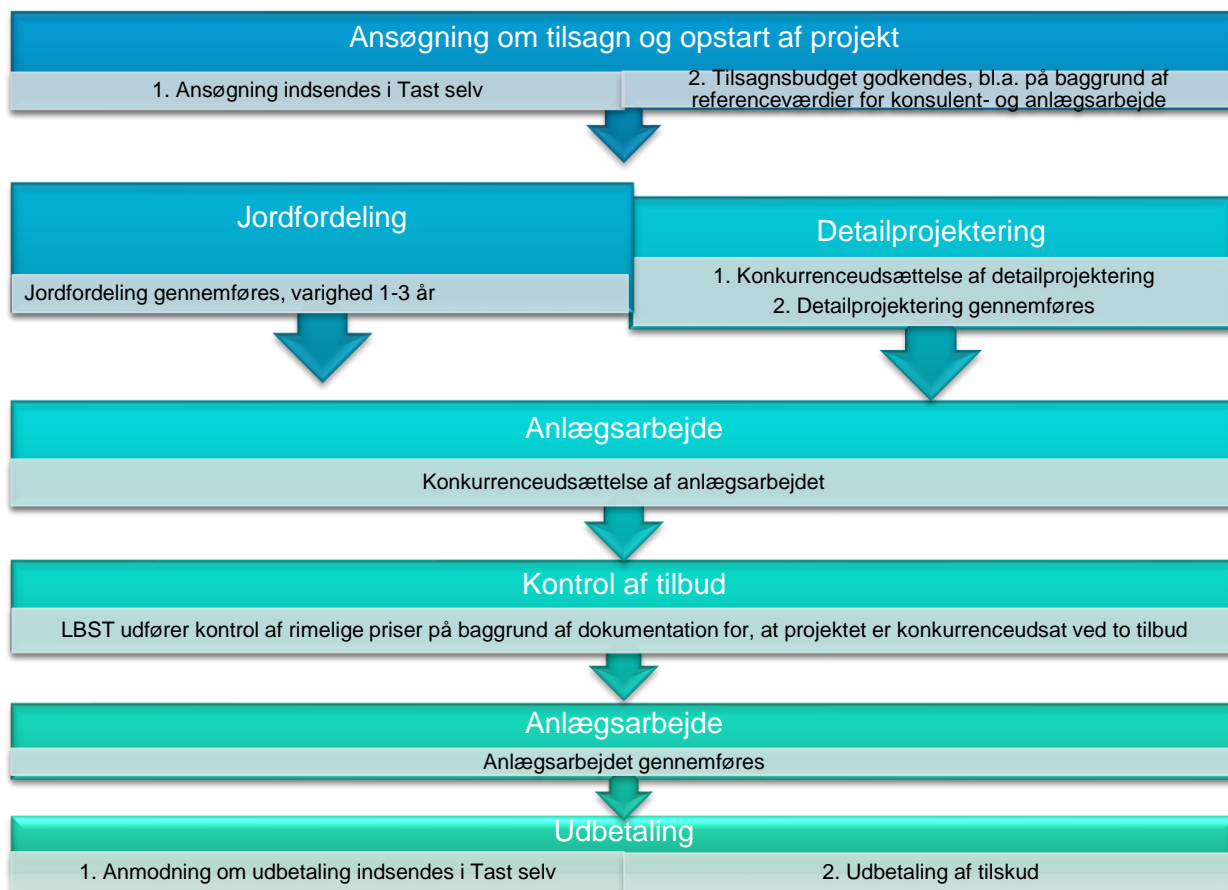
Ansøgning om tilsagn og opstart af projekt

1. Ansøgning indsendes i Tast selv

2. Tilsagnsbudget godkendes, bl.a. på baggrund af referenceværdier for konsulent- og anlægsarbejde

Jordfordeling

Jordfordeling gennemføres, varighed 1-3 år

Detailprojektering

1. Konkurrenceudsættelse af detailprojektering

2. Detailprojektering gennemføres

Anlægsarbejde

Konkurrenceudsættelse af anlægsarbejdet

Kontrol af tilbud

LBST udfører kontrol af rimelige priser på baggrund af dokumentation for, at projektet er konkurrenceudsat ved to tilbud

Anlægsarbejde

Anlægsarbejdet gennemføres

Udbetaling

1. Anmodning om udbetaling indsendes i Tast selv

2. Udbetaling af tilskud